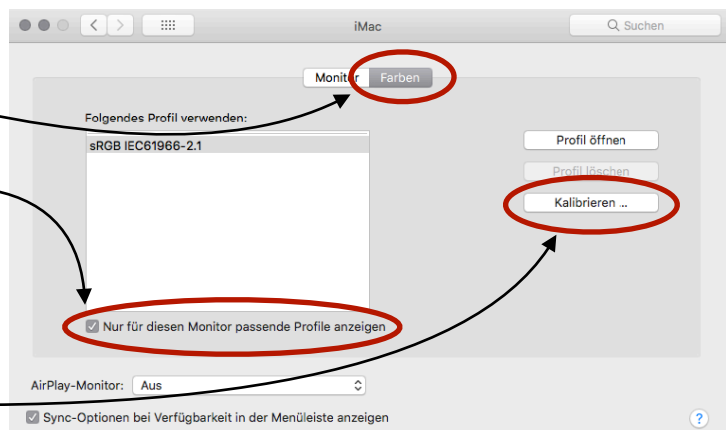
iMac

Suchen

Monitor Farben

Folgendes Profil verwenden:

sRGB IEC61966-2.1

Profil öffnen

Profil löschen

Kalibrieren ...

Nur für diesen Monitor passende Profile anzeigen

AirPlay-Monitor: Aus

Sync-Optionen bei Verfügbarkeit in der Menüleiste anzeigen

?